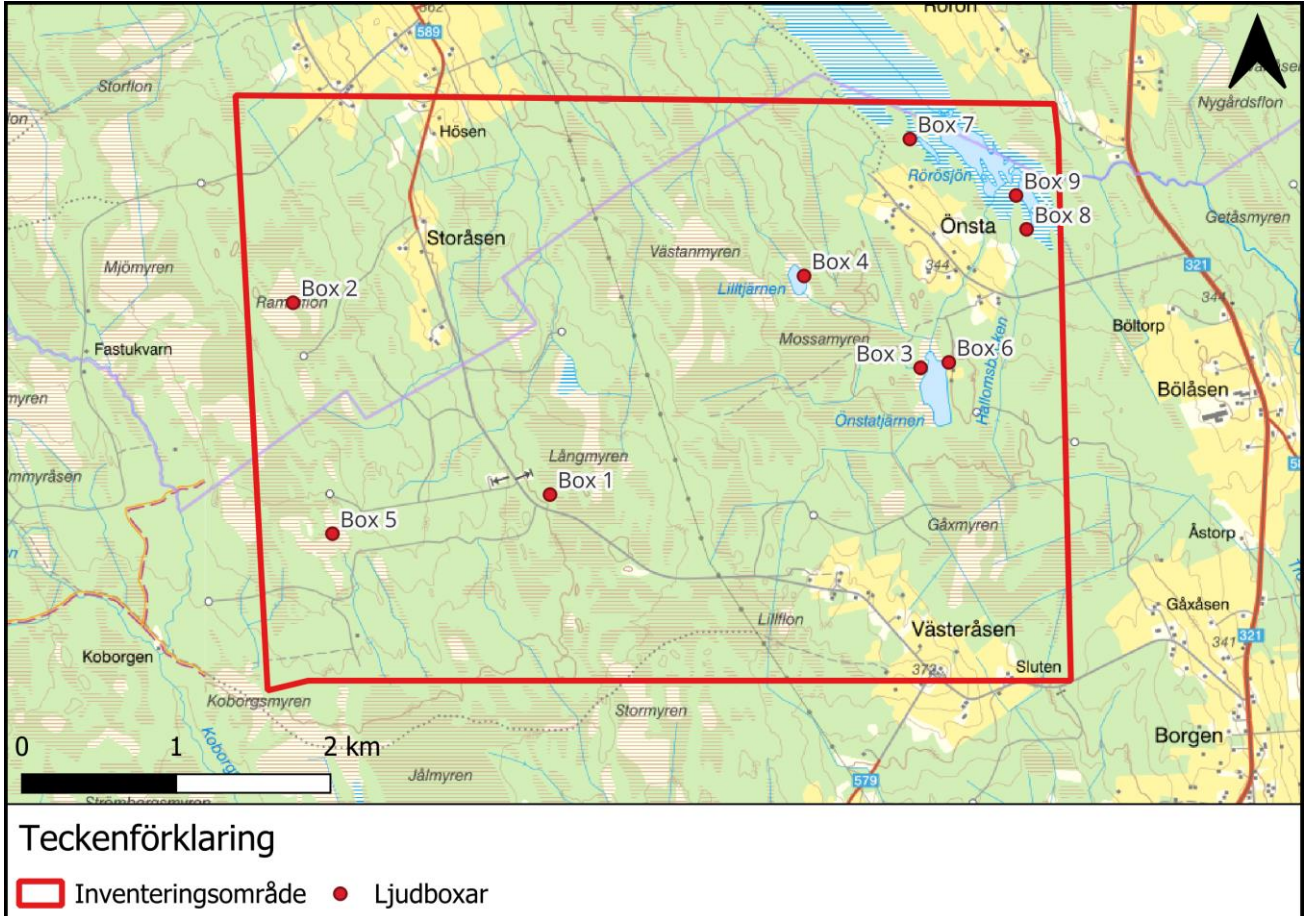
Rofön
589
Storflon
Hösen
Box 7
Nygårdsflon
Rörösjön
Box 9
Box 8
Önsta
Getåsmyren
Storåsen
Västanmyren
Box 4
344
321
Mjömyren
Box 2
Ramflon
Lilltjärnen
344
Böltorp
Fastukvarn
Mossamyren
Box 3
Box 6
Hallomsbäcken
Bölåsen
myren
Önstatjärnen
Långmyren
mmyråsen
Box 1
Box 5
Gåxmyren
Åstorp
Gåxåsen
341
321
Lillflon
Västeråsen
Koborgen
372
Sluten
Koborgsmyren
Stormyren
Borgen
0
1
2 km
Koborg
Jålmyren
579
Strömborgsmyren

Teckenförklaring
Inventeringsområde
Ljudboxar